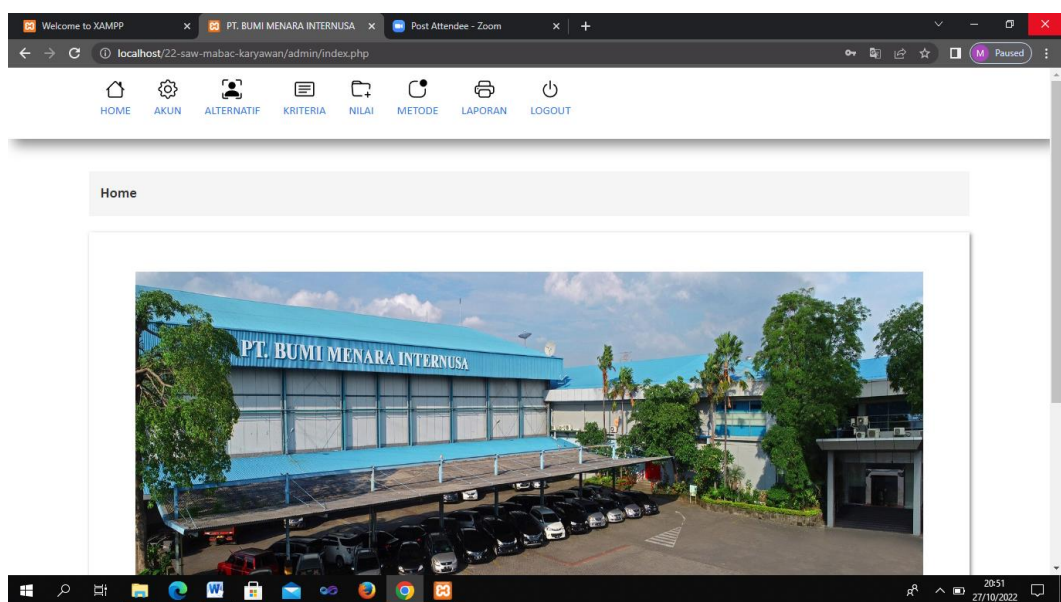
Welcome to XAMPP ×
PT. BUMI MENARA INTERNUSA ×
Post Attendee - Zoom ×
+

localhost/22-saw-mabac-karyawan/admin/index.php

M Paused

HOME AKUN ALTERNATIF KRITERIA NILAI METODE LAPORAN LOGOUT

Home

PT. BUMI MENARA INTERNUSA

20:51
27/10/2022